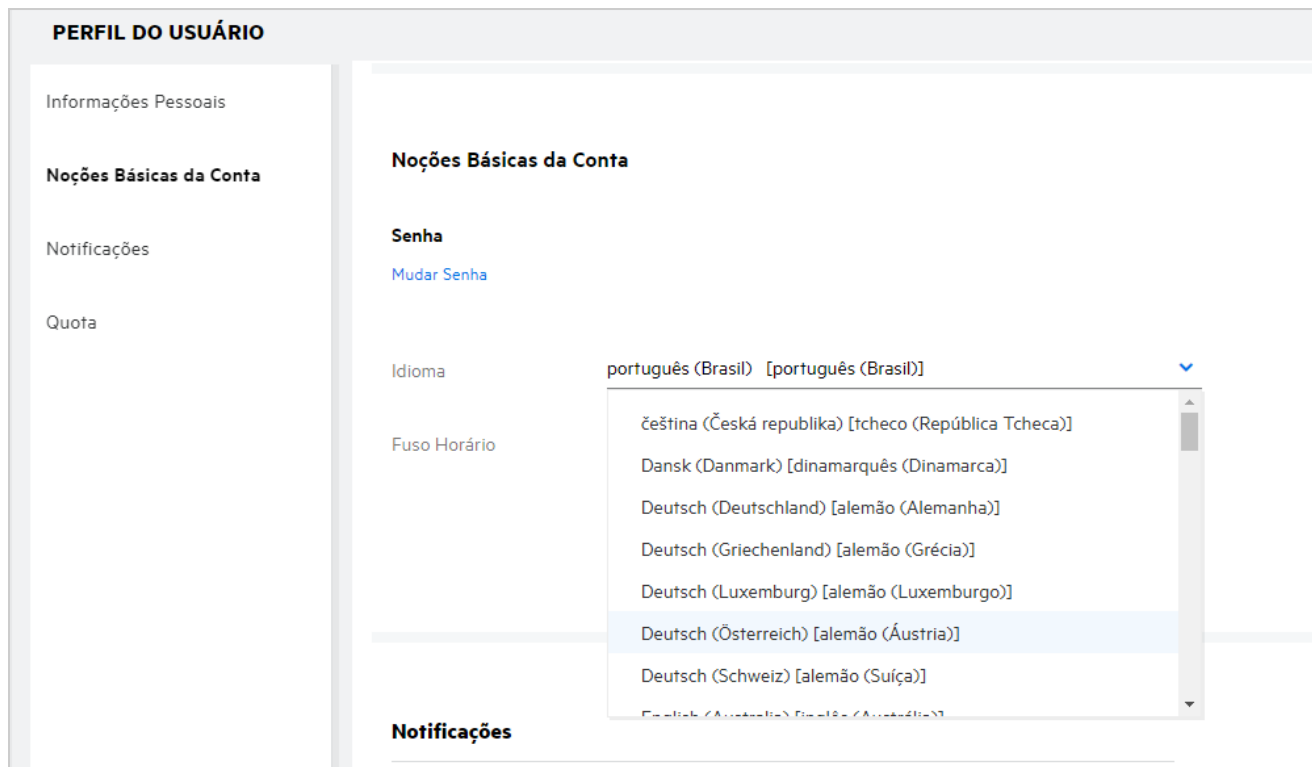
PERFIL DO USUÁRIO

Informações Pessoais

Noções Básicas da Conta

Notificações

Quota

Noções Básicas da Conta

Senha

Mudar Senha

Idioma

português (Brasil) [português (Brasil)]

Fuso Horário

čeština (Česká republika) [tcheco (República Tcheca)]

Dansk (Danmark) [dinamarquês (Dinamarca)]

Deutsch (Deutschland) [alemão (Alemanha)]

Deutsch (Griechenland) [alemão (Grécia)]

Deutsch (Luxemburg) [alemão (Luxemburgo)]

Deutsch (Österreich) [alemão (Áustria)]

Deutsch (Schweiz) [alemão (Suíça)]

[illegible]

Notificações